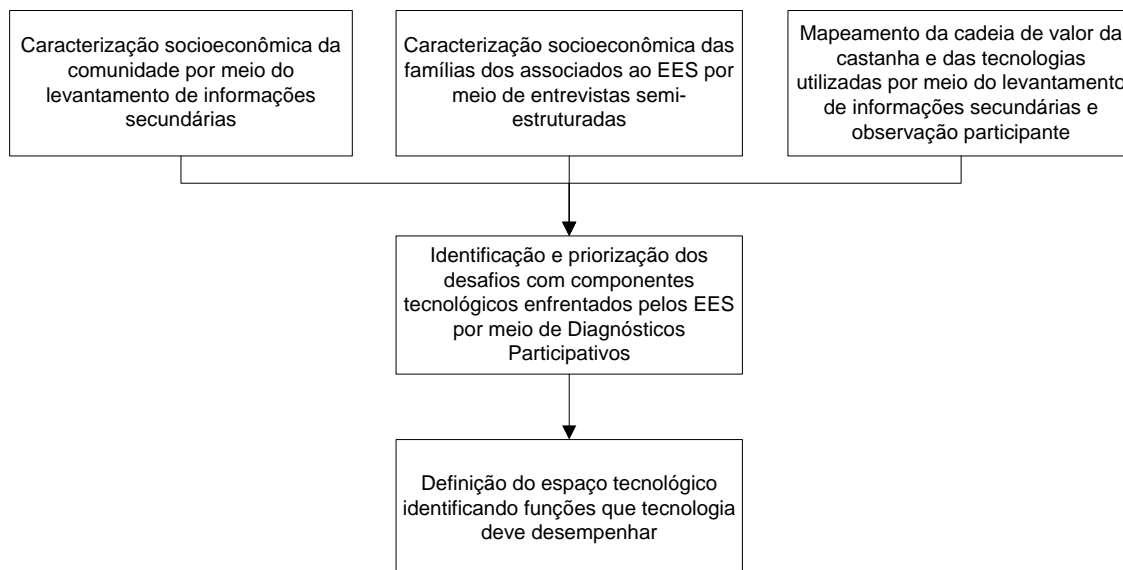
Caracterização socioeconômica da comunidade por meio do levantamento de informações secundárias

Caracterização socioeconômica das famílias dos associados ao EES por meio de entrevistas semi-estruturadas

Mapeamento da cadeia de valor da castanha e das tecnologias utilizadas por meio do levantamento de informações secundárias e observação participante

Identificação e priorização dos desafios com componentes tecnológicos enfrentados pelos EES por meio de Diagnósticos Participativos

Definição do espaço tecnológico identificando funções que tecnologia deve desempenhar